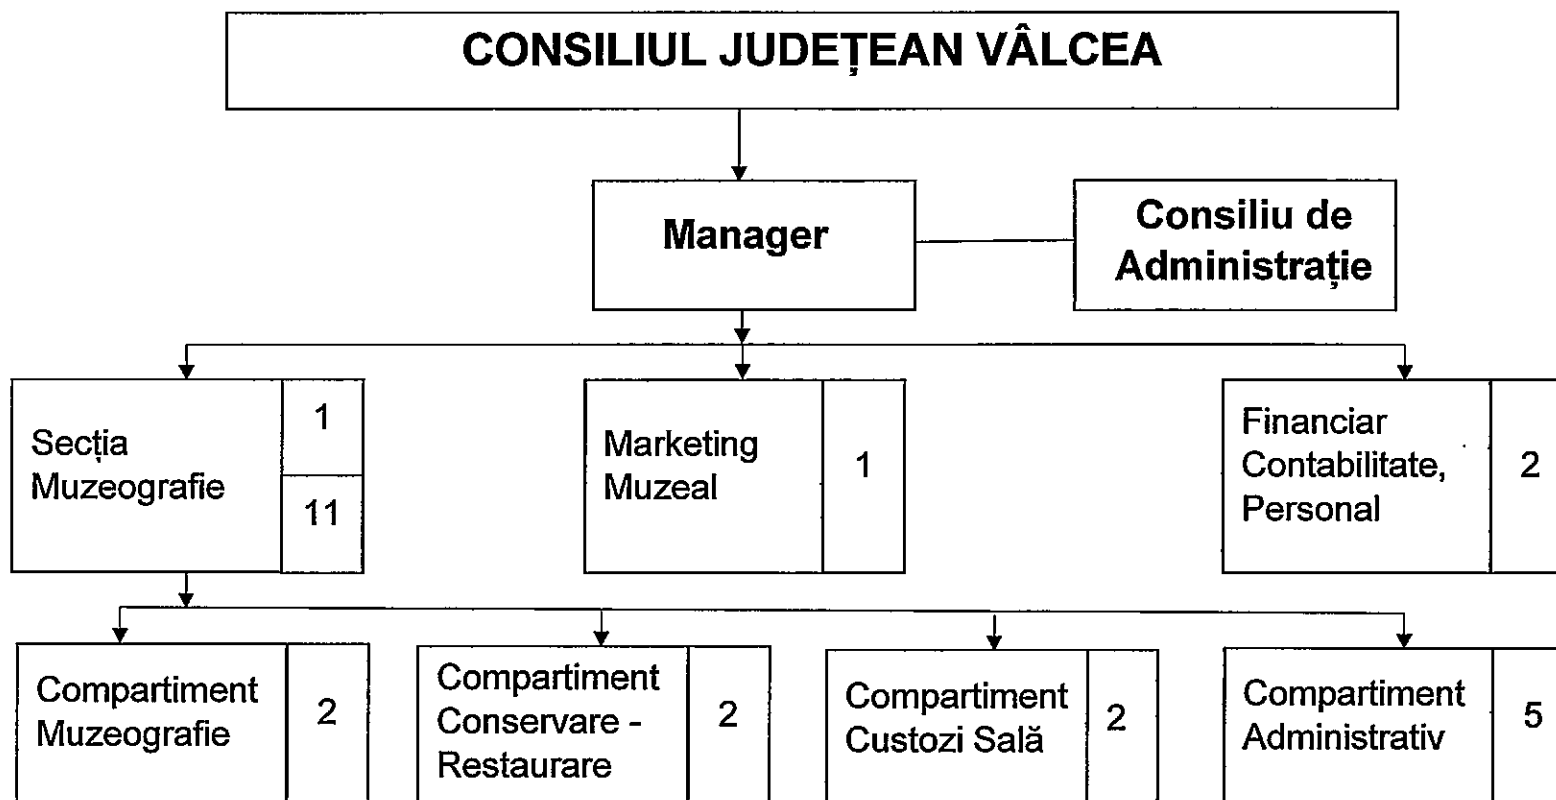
CONSILIUL JUDEȚEAN VÂLCEA

Manager

Consiliu de Administrație

Secția Muzeografie

1

11

Marketing Muzeal

1

Financiar Contabilitate, Personal

2

Compartiment Muzeografie

2

Compartiment Conservare - Restaurare

2

Compartiment Custozi Sală

2

Compartiment Administrativ

5